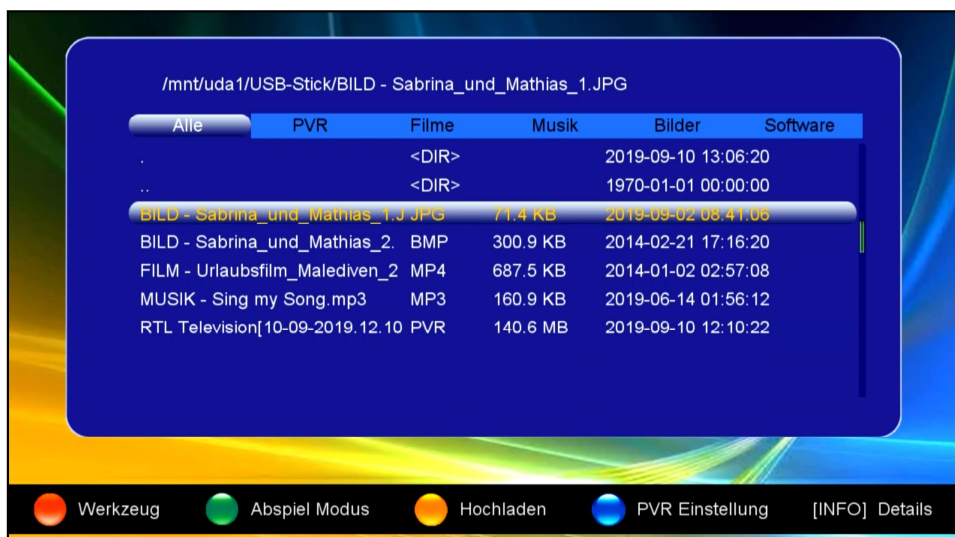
/mnt/uda1/USB-Stick/BILD - Sabrina_und_Mathias_1.JPG

Alle PVR Filme Musik Bilder Software

| | | | |
|---|---|---|---|
| . | <DIR> | | 2019-09-10 13:06:20 |
| .. | <DIR> | | 1970-01-01 00:00:00 |
| BILD - Sabrina_und_Mathias_1.J | JPG | 71.4 KB | 2019-09-02 08:41:06 |
| BILD - Sabrina_und_Mathias_2. | BMP | 300.9 KB | 2014-02-21 17:16:20 |
| FILM - Urlaubsfilm_Malediven_2 | MP4 | 687.5 KB | 2014-01-02 02:57:08 |
| MUSIK - Sing my Song.mp3 | MP3 | 160.9 KB | 2019-06-14 01:56:12 |
| RTL Television[10-09-2019.12.10 | PVR | 140.6 MB | 2019-09-10 12:10:22 |

Werkzeug Abspiel Modus Hochladen PVR Einstellung [INFO] Details